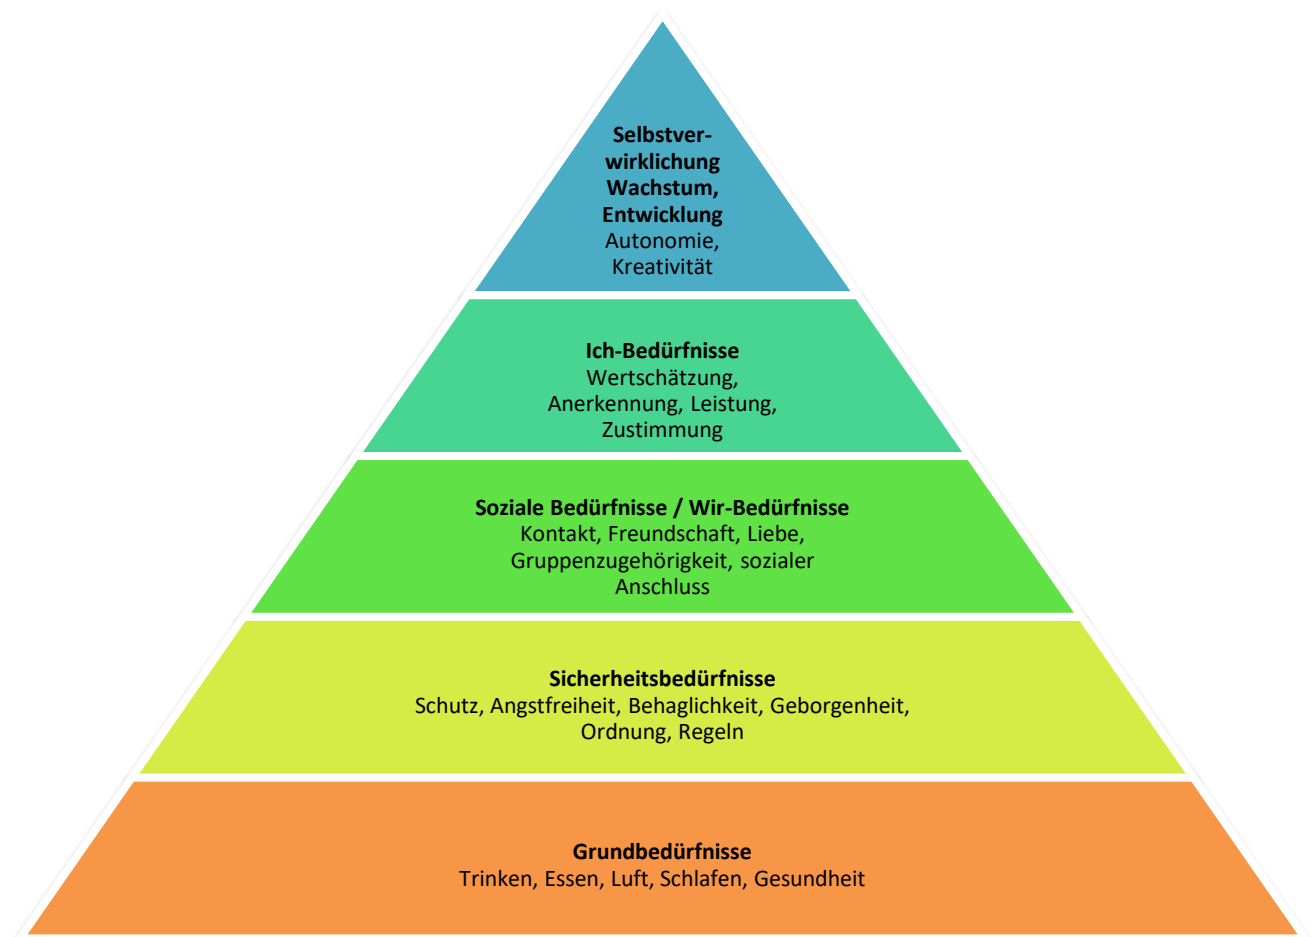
Selbstverwirklichung
Wachstum, Entwicklung
Autonomie, Kreativität

Ich-Bedürfnisse
Wertschätzung, Anerkennung, Leistung, Zustimmung

Soziale Bedürfnisse / Wir-Bedürfnisse
Kontakt, Freundschaft, Liebe, Gruppenzugehörigkeit, sozialer Anschluss

Sicherheitsbedürfnisse
Schutz, Angstfreiheit, Behaglichkeit, Geborgenheit, Ordnung, Regeln

Grundbedürfnisse
Trinken, Essen, Luft, Schlafen, Gesundheit